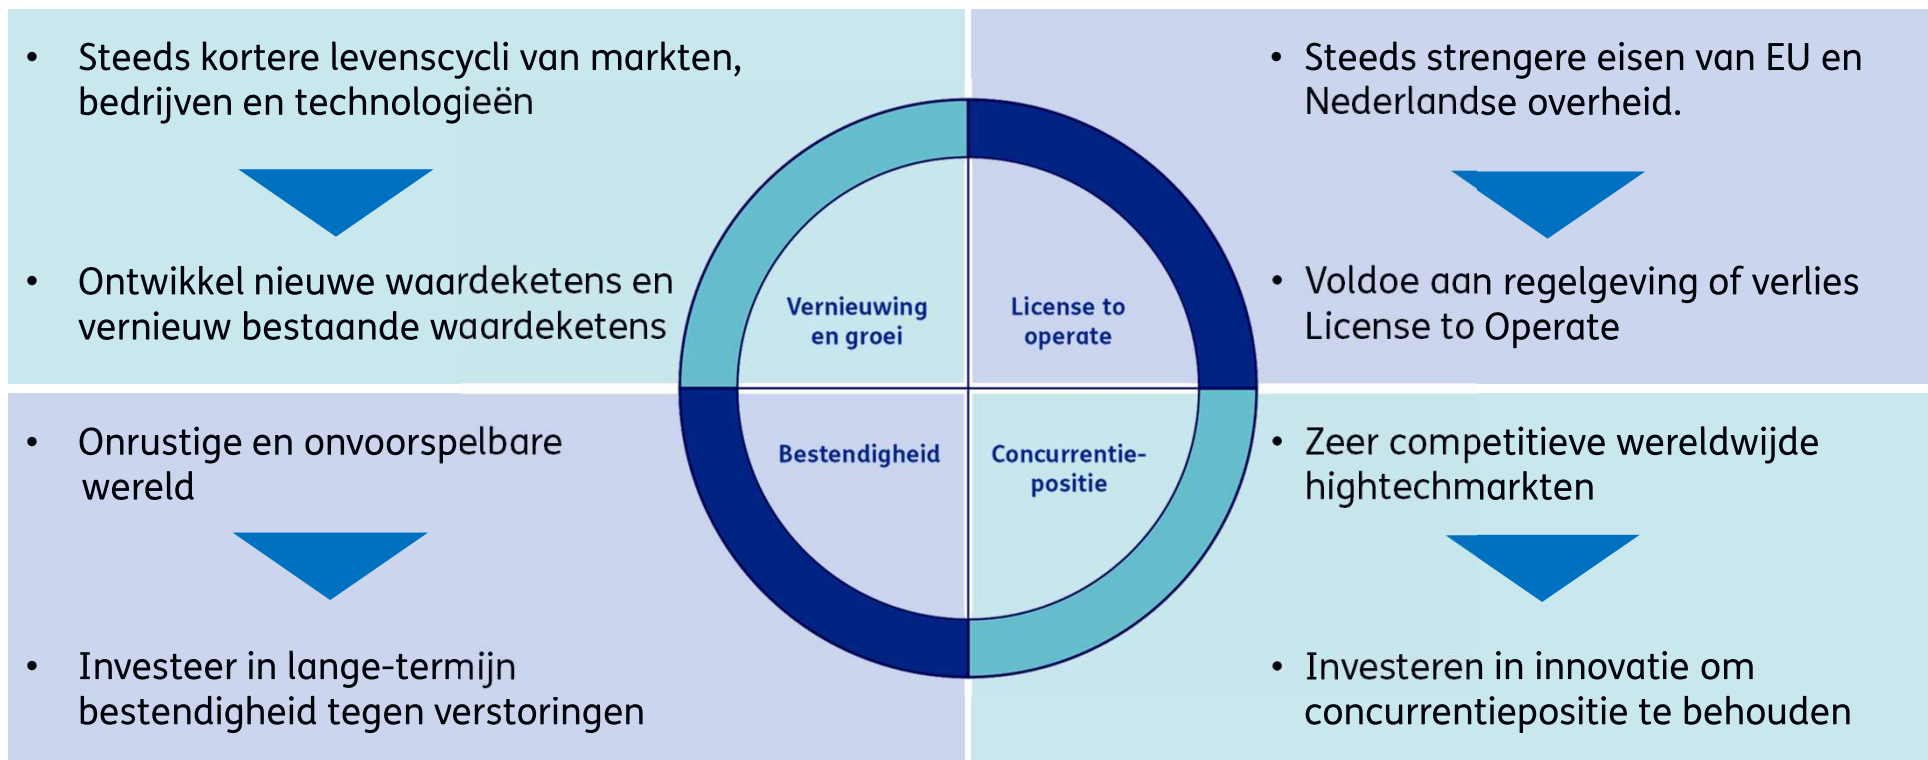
- Steeds kortere levenscycli van markten, bedrijven en technologieën

- Ontwikkel nieuwe waardeketens en vernieuw bestaande waardeketens

- Steeds strengere eisen van EU en Nederlandse overheid.

- Voldoe aan regelgeving of verlies License to Operate

Vernieuwing en groei

License to operate

Bestendigheid

Concurrentiepositie

- Onrustige en onvoorspelbare wereld

- Investeer in lange-termijn bestendigheid tegen verstoringen

- Zeer competitieve wereldwijde hightechmarkten

- Investeren in innovatie om concurrentiepositie te behouden